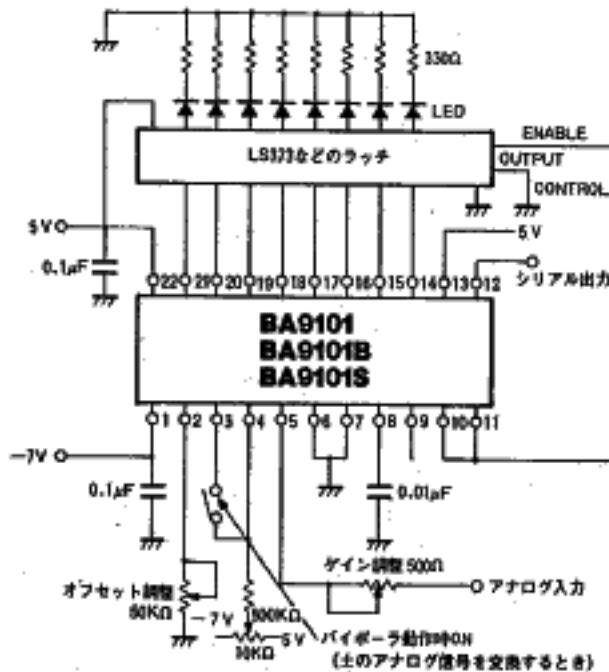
330Ω
LED
ENABLE
LS373などのラッチ
OUTPUT
CONTROL
5V
5V
$0.1\mu F$
22 21 20 19 18 17 16 15 14 13 12
シリアル出力
BA9101
BA9101B
BA9101S
1 2 3 4 5 6 7 8 9 10 11
−7V
$0.1\mu F$
$0.01\mu F$
ゲイン調整 500Ω
アナログ入力
オフセット調整 50KΩ
−7V
100KΩ
10KΩ
5V
バイポーラ動作時ON
(±のアナログ信号を変換するとき)